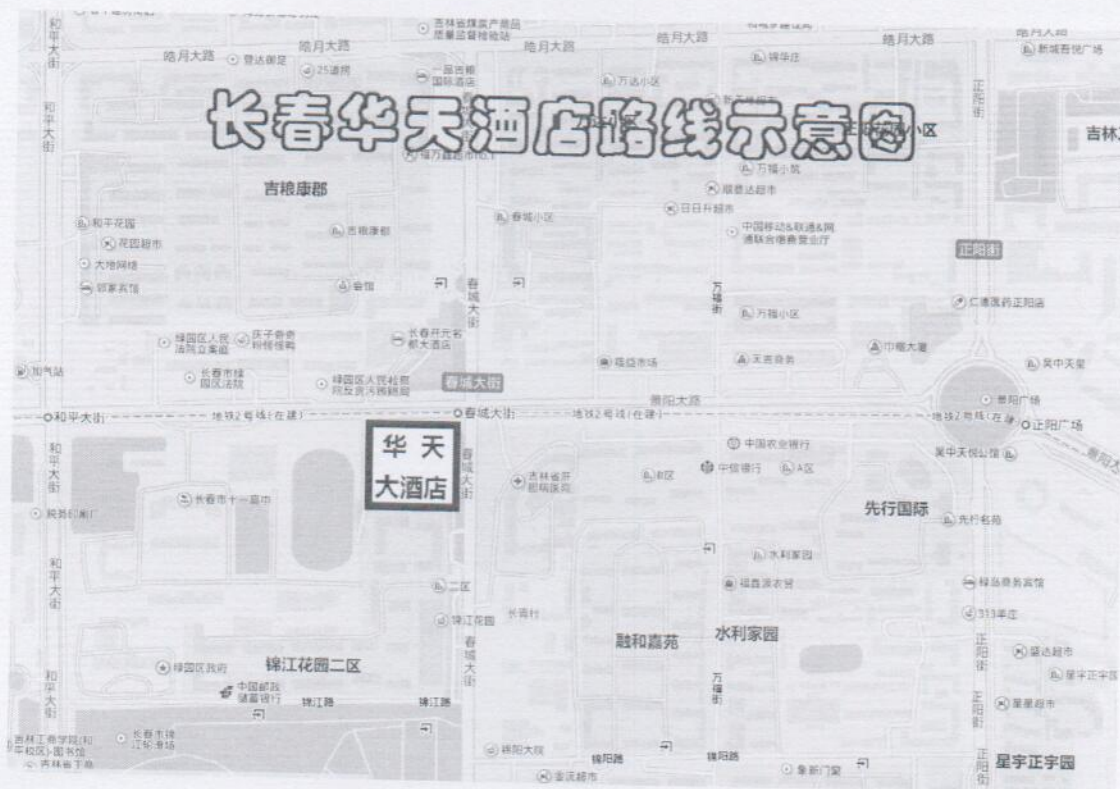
长春华天酒店路线示意图

吉林省绿色产品质量监督检验站
皓月大路
皓月大路
登达御足
25通用
皓月大路
一品吉粮国粮总店
皓月大路
皓月大路
万达小区
锦华庄
皓月大路
新城吾悦广场
吉林
和平大街
和平大街
正阳街
小区
万福小筑
吉粮康郡
和平花园
花园超市
吉粮康郡
春城小区
日日升超市
中国移动&联通&网通联合缴费营业厅
大地网络
正阳街
邵家高馆
会馆
春城大街
万福街
万福小区
仁德医药正阳店
绿园区人民法院立案庭
庆子香肴特色饭店
长春开元名都大酒店
中银大厦
加气站
长春市绿园区法院
绿园区人民检察院反贪污贿赂局
春城大街
盛达市场
天吉食务
吴中天星
景阳广场
和平大街
地铁2号线（在建）
春城大街
地铁2号线（在建）
景阳大路
地铁2号线（在建）
正阳广场
华天
大酒店
中国农业银行
和平大街
春城大街
吉林省开明医院
B区
中信银行
A区
吴中天悦公馆
景阳大
长春市十一高中
先行国际
先行名苑
水利家园
福鑫源农贸
绿岛商务宾馆
和平大街
二区
长春街
锦江花园
313车队
融和嘉苑
水利家园
春城大街
正阳街
绿园区民政
锦江花园二区
万福街
星达超市
中国邮政储蓄银行
锦江路
锦江路
星宇正宇园
和平大街
长春市绿江畅通场
星星超市
吉林工商学院(和平校区)-图书馆
吉林省工商
锦阳大院
锦阳路
锦阳路
象新门窗
正阳街
星宇正宇园